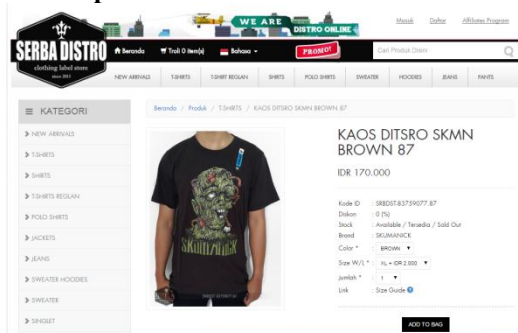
WE ARE DISTRO ONLINE

Masuk Daftar Affiliates Program

SERBA DISTRO clothing label store since 2011

Beranda Troli 0 item(s) Bahasa PROMO! Cari Produk Distro

NEW ARRIVALS T-SHIRTS T-SHIRT REGLAN SHIRTS POLO SHIRTS SWEATER HOODIES JEANS PANTS

≡ KATEGORI

NEW ARRIVALS
T-SHIRTS
SHIRTS
T-SHIRTS REGLAN
POLO SHIRTS
JACKETS
JEANS
SWEATER HOODIES
SWEATER
SINGLET

Beranda / Produk / T-SHIRTS / KAOS DITSRO SKMN BROWN 87

KAOS DITSRO SKMN BROWN 87

IDR 170.000

Kode ID : SRBDST-83759077.87
Diskon : 0 (%)
Stock : Available / Tersedia / Sold Out
Brand : SKUMANICK
Color * : BROWN
Size W/L * : XL + IDR 2.000
Jumlah * : 1
Link : Size Guide

ADD TO BAG